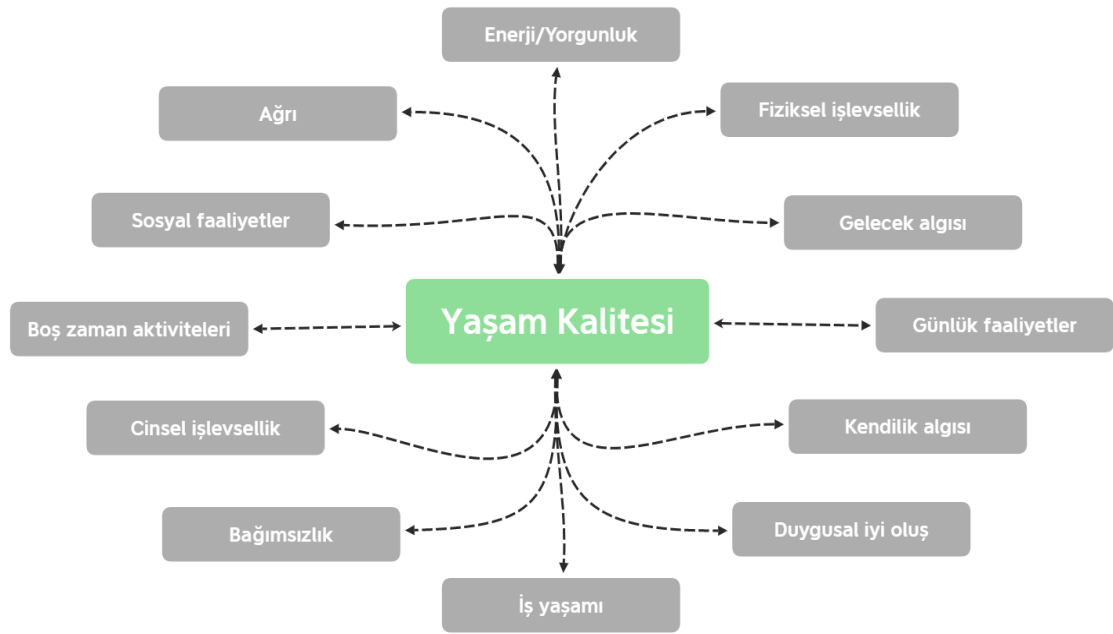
Enerji/Yorgunluk

Ağrı

Fiziksel işlevsellik

Sosyal faaliyetler

Gelecek algısı

Boş zaman aktiviteleri

Yaşam Kalitesi

Günlük faaliyetler

Cinsel işlevsellik

Kendilik algısı

Bağımsızlık

Duygusal iyi oluş

İş yaşamı